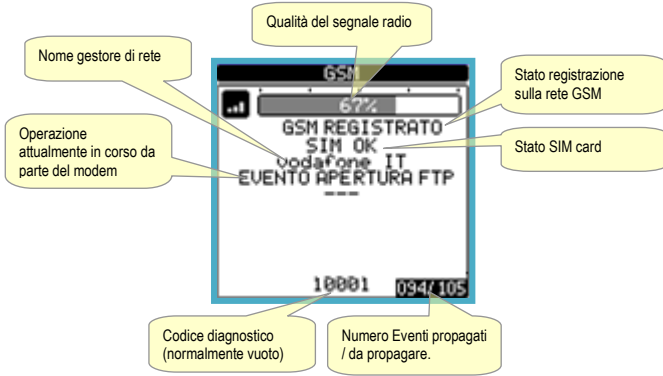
Qualità del segnale radio

Nome gestore di rete

Stato registrazione sulla rete GSM

Operazione attualmente in corso da parte del modem

Stato SIM card

GSM

67%

GSM REGISTRATO

SIM OK

vodafone IT

EVENTO APERTURA FTP

---

10001

094/105

Codice diagnostico (normalmente vuoto)

Numero Eventi propagati / da propagare.